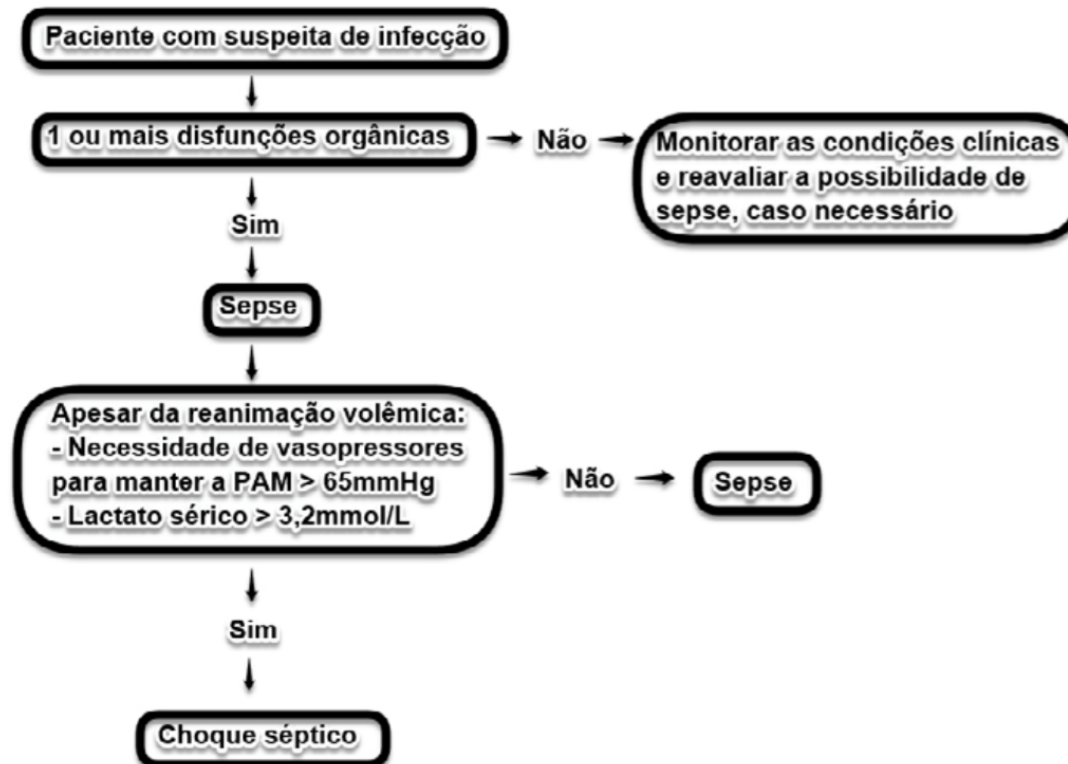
Paciente com suspeita de infecção

1 ou mais disfunções orgânicas

Não

Monitorar as condições clínicas e reavaliar a possibilidade de sepse, caso necessário

Sim

Sepse

Apesar da reanimação volêmica:
- Necessidade de vasopressores para manter a PAM > 65mmHg
- Lactato sérico > 3,2mmol/L

Não

Sepse

Sim

Choque séptico